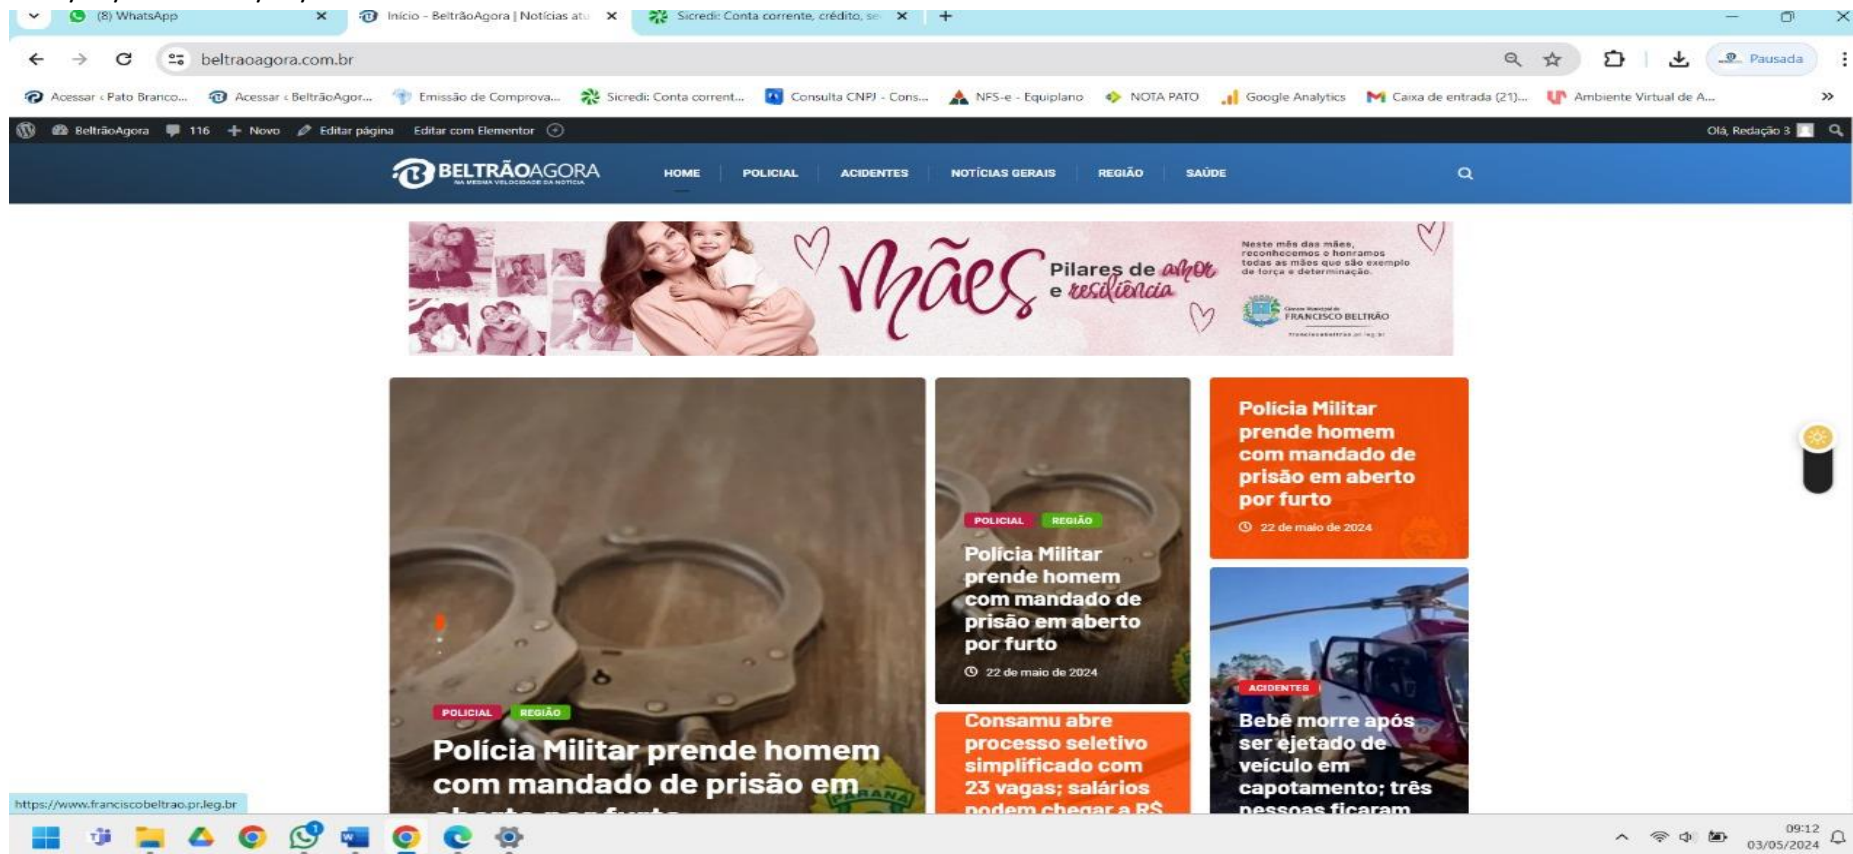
(8) WhatsApp
Início - BeltrãoAgora | Notícias atu
Sicredi: Conta corrente, crédito, se

beltraoagora.com.br

Pausada

Acessar ‹ Pato Branco... Acessar ‹ BeltrãoAgor... Emissão de Comprova... Sicredi: Conta corrent... Consulta CNPJ - Cons... NFS-e - Equiplano NOTA PATO Google Analytics Caixa de entrada (21)... Ambiente Virtual de A...

BeltrãoAgora 116 Novo Editar página Editar com Elementor

Olá, Redação 3

BELTRÃOAGORA
NA MESMA VELOCIDADE DA NOTÍCIA

HOME POLICIAL ACIDENTES NOTÍCIAS GERAIS REGIÃO SAÚDE

Mães Pilares de amor e resiliência

Neste mês das mães, reconhecemos e honramos todas as mães que são exemplo de força e determinação.

Câmara Municipal de FRANCISCO BELTRÃO

POLICIAL REGIÃO
Polícia Militar prende homem com mandado de prisão em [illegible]

POLICIAL REGIÃO
Polícia Militar prende homem com mandado de prisão em aberto por furto
22 de maio de 2024

Polícia Militar prende homem com mandado de prisão em aberto por furto
22 de maio de 2024

Consamu abre processo seletivo simplificado com 23 vagas; salários podem chegar a R$ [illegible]

ACIDENTES
Bebê morre após ser ejetado de veículo em capotamento; três pessoas ficaram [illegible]

https://www.franciscobeltrao.pr.leg.br

09:12
03/05/2024